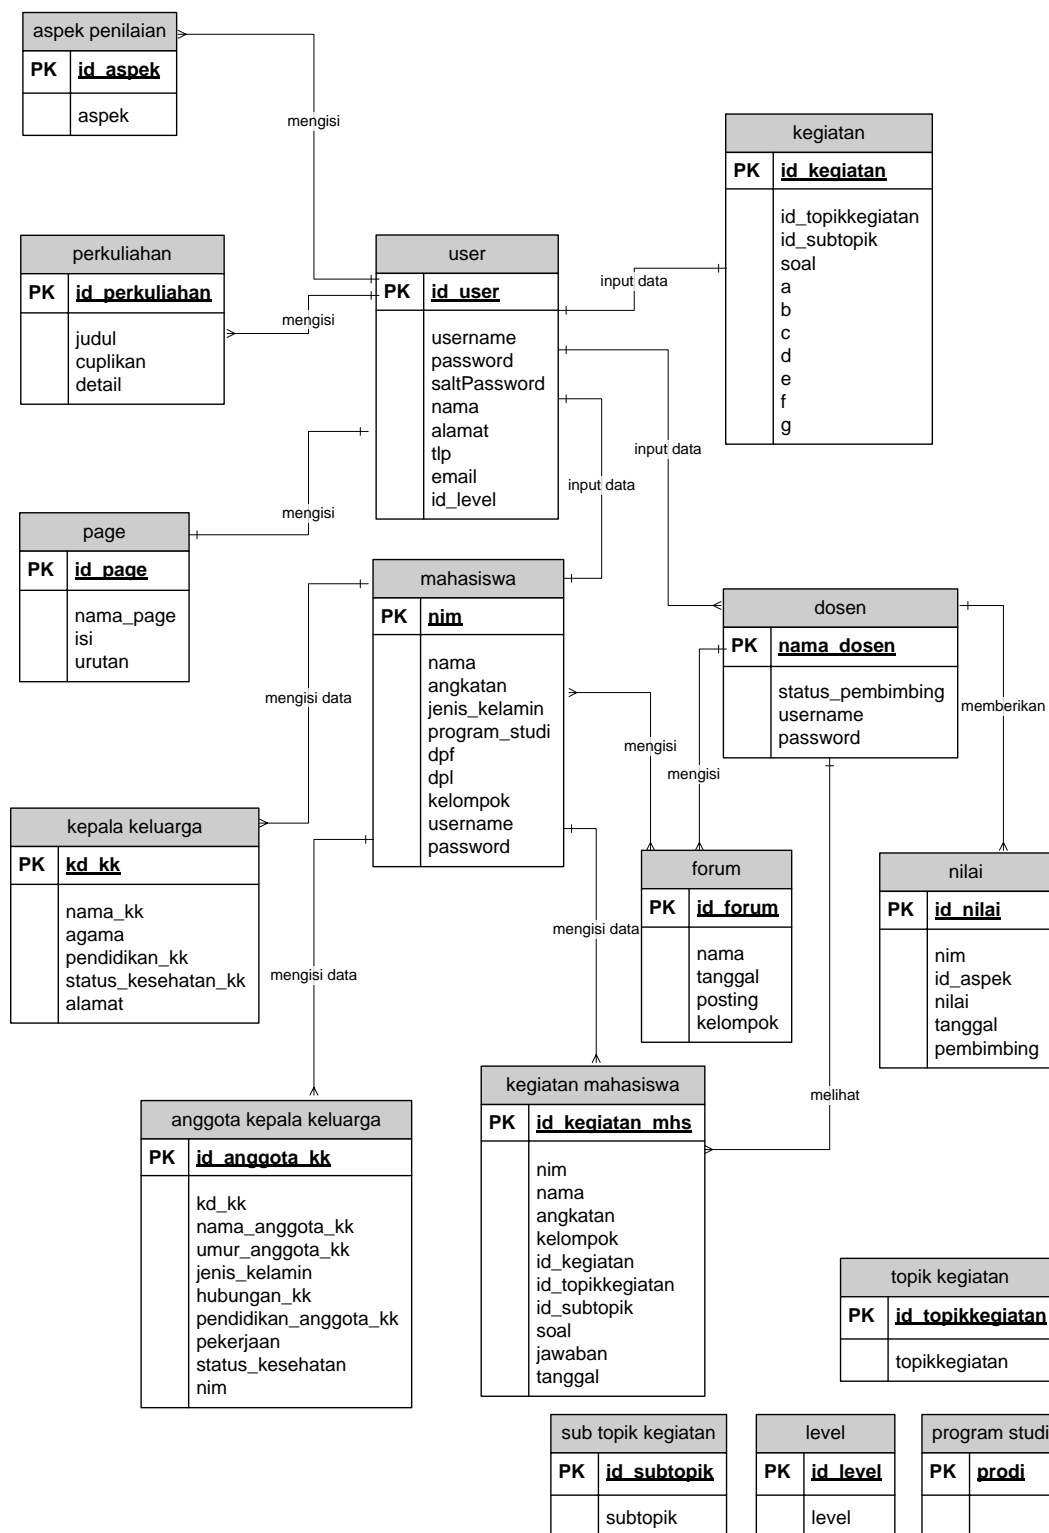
aspek penilaian

| PK | id_aspek |
|---|---|
| | aspek |

mengisi

kegiatan

| PK | id_kegiatan |
|---|---|
| | id_topikkegiatan id_subtopik soal a b c d e f g |

perkuliahan

| PK | id_perkuliahan |
|---|---|
| | judul cuplikan detail |

mengisi

user

| PK | id_user |
|---|---|
| | username password saltPassword nama alamat tlp email id_level |

input data

input data

input data

mengisi

page

| PK | id_page |
|---|---|
| | nama_page isi urutan |

mahasiswa

| PK | nim |
|---|---|
| | nama angkatan jenis_kelamin program_studi dpf dpl kelompok username password |

dosen

| PK | nama_dosen |
|---|---|
| | status_pembimbing username password |

mengisi data

mengisi

mengisi

memberikan

kepala keluarga

| PK | kd_kk |
|---|---|
| | nama_kk agama pendidikan_kk status_kesehatan_kk alamat |

forum

| PK | id_forum |
|---|---|
| | nama tanggal posting kelompok |

nilai

| PK | id_nilai |
|---|---|
| | nim id_aspek nilai tanggal pembimbing |

mengisi data

mengisi data

melihat

kegiatan mahasiswa

| PK | id_kegiatan_mhs |
|---|---|
| | nim nama angkatan kelompok id_kegiatan id_topikkegiatan id_subtopik soal jawaban tanggal |

anggota kepala keluarga

| PK | id_anggota_kk |
|---|---|
| | kd_kk nama_anggota_kk umur_anggota_kk jenis_kelamin hubungan_kk pendidikan_anggota_kk pekerjaan status_kesehatan nim |

topik kegiatan

| PK | id_topikkegiatan |
|---|---|
| | topikkegiatan |

sub topik kegiatan

| PK | id_subtopik |
|---|---|
| | subtopik |

level

| PK | id_level |
|---|---|
| | level |

program studi

| PK | prodi |
|---|---|
| | |